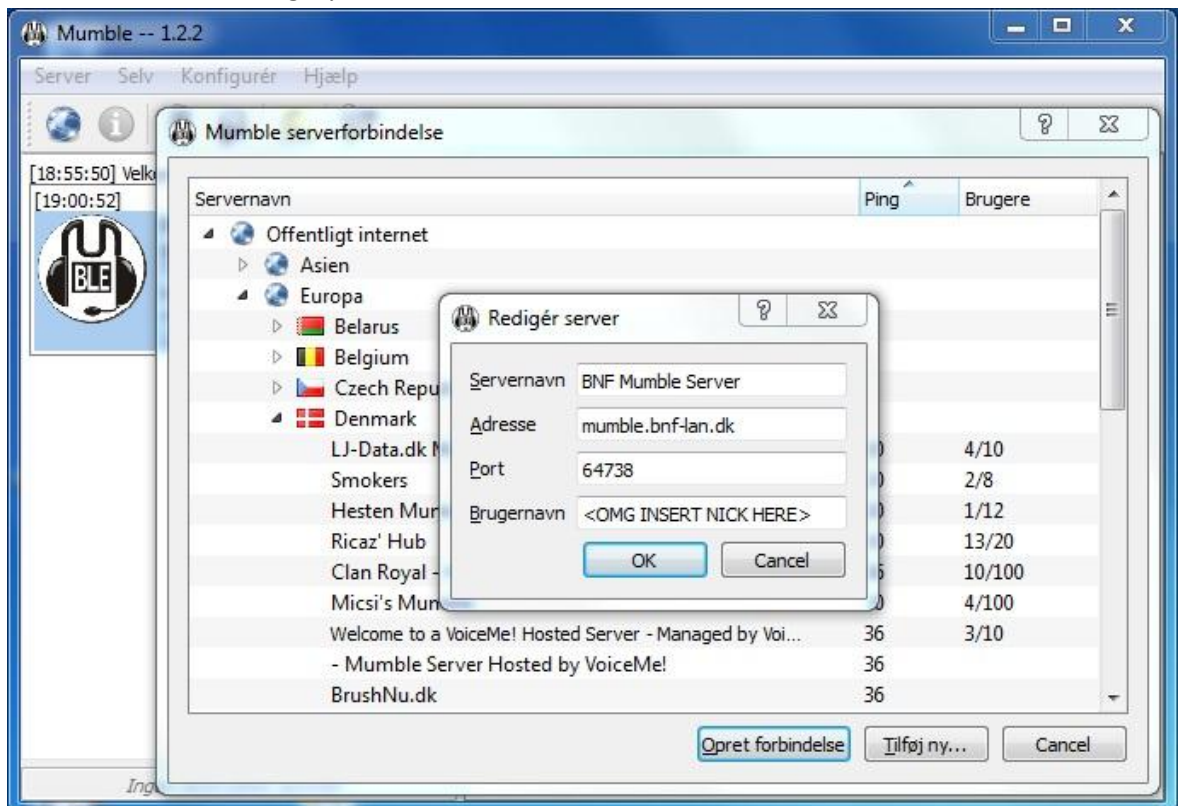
Mumble -- 1.2.2

Server Selv Konfigurér Hjælp

[18:55:50] Velk
[19:00:52]

BLE

Mumble serverforbindelse

| Servernavn | Ping | Brugere |
|---|---|---|
| Offentligt internet | | |
| Asien | | |
| Europa | | |
| Belarus | | |
| Belgium | | |
| Czech Repu | | |
| Denmark | | |
| LJ-Data.dk M | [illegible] | 4/10 |
| Smokers | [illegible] | 2/8 |
| Hesten Mur | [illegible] | 1/12 |
| Ricaz' Hub | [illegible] | 13/20 |
| Clan Royal - | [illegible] | 10/100 |
| Micsi's Mum | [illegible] | 4/100 |
| Welcome to a VoiceMe! Hosted Server - Managed by Voi... | 36 | 3/10 |
| - Mumble Server Hosted by VoiceMe! | 36 | |
| BrushNu.dk | 36 | |

Redigér server

Servernavn BNF Mumble Server
Adresse mumble.bnf-lan.dk
Port 64738
Brugernavn <OMG INSERT NICK HERE>

OK Cancel

Opret forbindelse Tilføj ny... Cancel

Ing